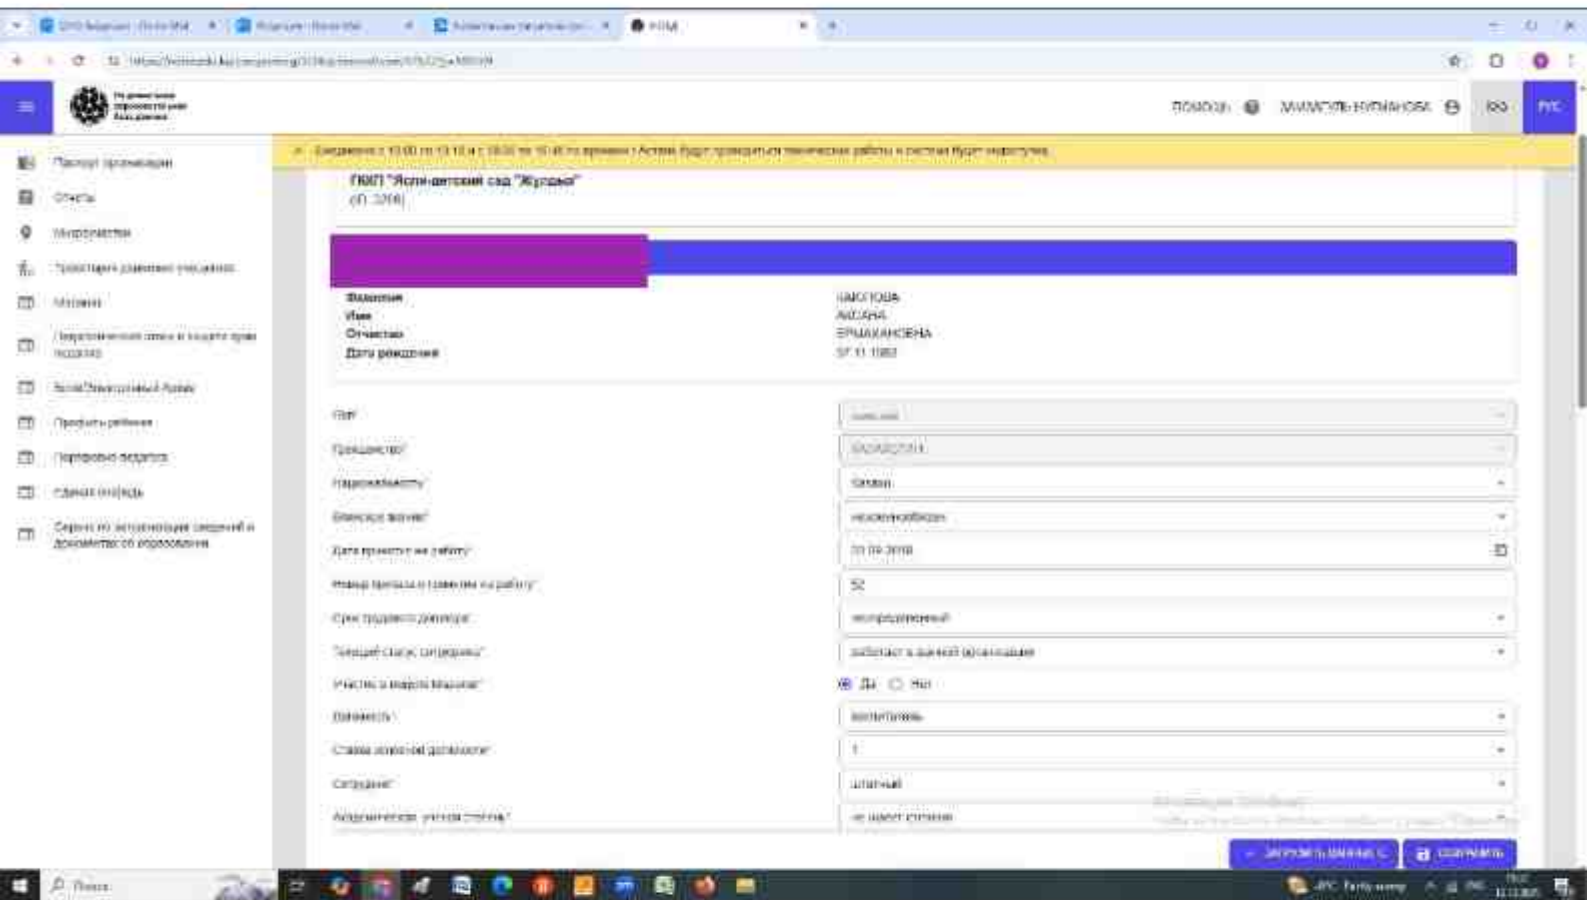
ГККП "Ясли-детский сад "Жулдыз"
(ID: 3268)

Фамилия
Имя
Отчество
Дата рождения

ЗАКОТОВА
АКСАНА
ЕРМАХАНОВНА
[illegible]

Пол*
Гражданство*
Национальность
Семейное положение*
Дата принятия на работу*
Номер приказа о принятии на работу*
Срок трудового договора*
Текущий статус сотрудника*
Участие в модели Монтессори*
Должность
Ставка основной должности*
Сотрудник*
Академическая учёная степень*

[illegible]
КАЗАХСТАН
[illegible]
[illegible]
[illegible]
52
неопределенный
работает в данной организации
Да Нет
воспитатель
1
штатный
не имеет степени

ПОМОЩЬ
РУС

Паспорт организации
Отчеты
Мероприятия
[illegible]
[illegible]
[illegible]
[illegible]
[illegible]
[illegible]
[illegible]
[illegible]

ЗАГРУЗИТЬ ДАННЫЕ С
СОХРАНИТЬ

Поиск